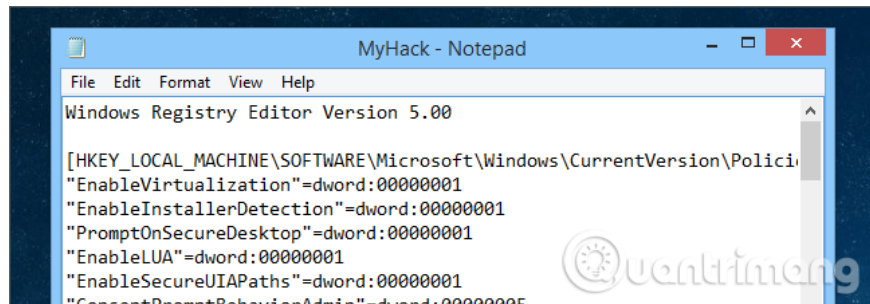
MyHack - Notepad

File Edit Format View Help

Windows Registry Editor Version 5.00

[HKEY_LOCAL_MACHINE\SOFTWARE\Microsoft\Windows\CurrentVersion\Polici
"EnableVirtualization"=dword:00000001
"EnableInstallerDetection"=dword:00000001
"PromptOnSecureDesktop"=dword:00000001
"EnableLUA"=dword:00000001
"EnableSecureUIAPaths"=dword:00000001
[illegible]

Quantrimang